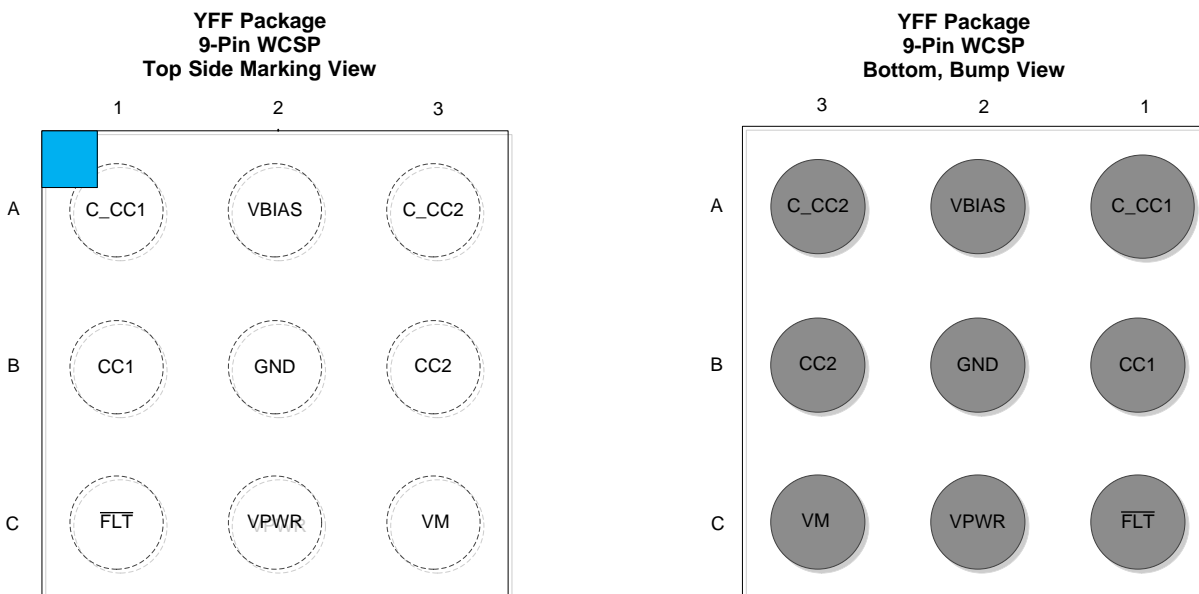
YFF Package
9-Pin WCSP
Top Side Marking View

|   | 1 | 2 | 3 |
|---|---|---|---|
| A | C_CC1 | VBIAS | C_CC2 |
| B | CC1 | GND | CC2 |
| C | $\overline{FLT}$ | VPWR | VM |

YFF Package
9-Pin WCSP
Bottom, Bump View

|   | 3 | 2 | 1 |
|---|---|---|---|
| A | C_CC2 | VBIAS | C_CC1 |
| B | CC2 | GND | CC1 |
| C | VM | VPWR | $\overline{FLT}$ |